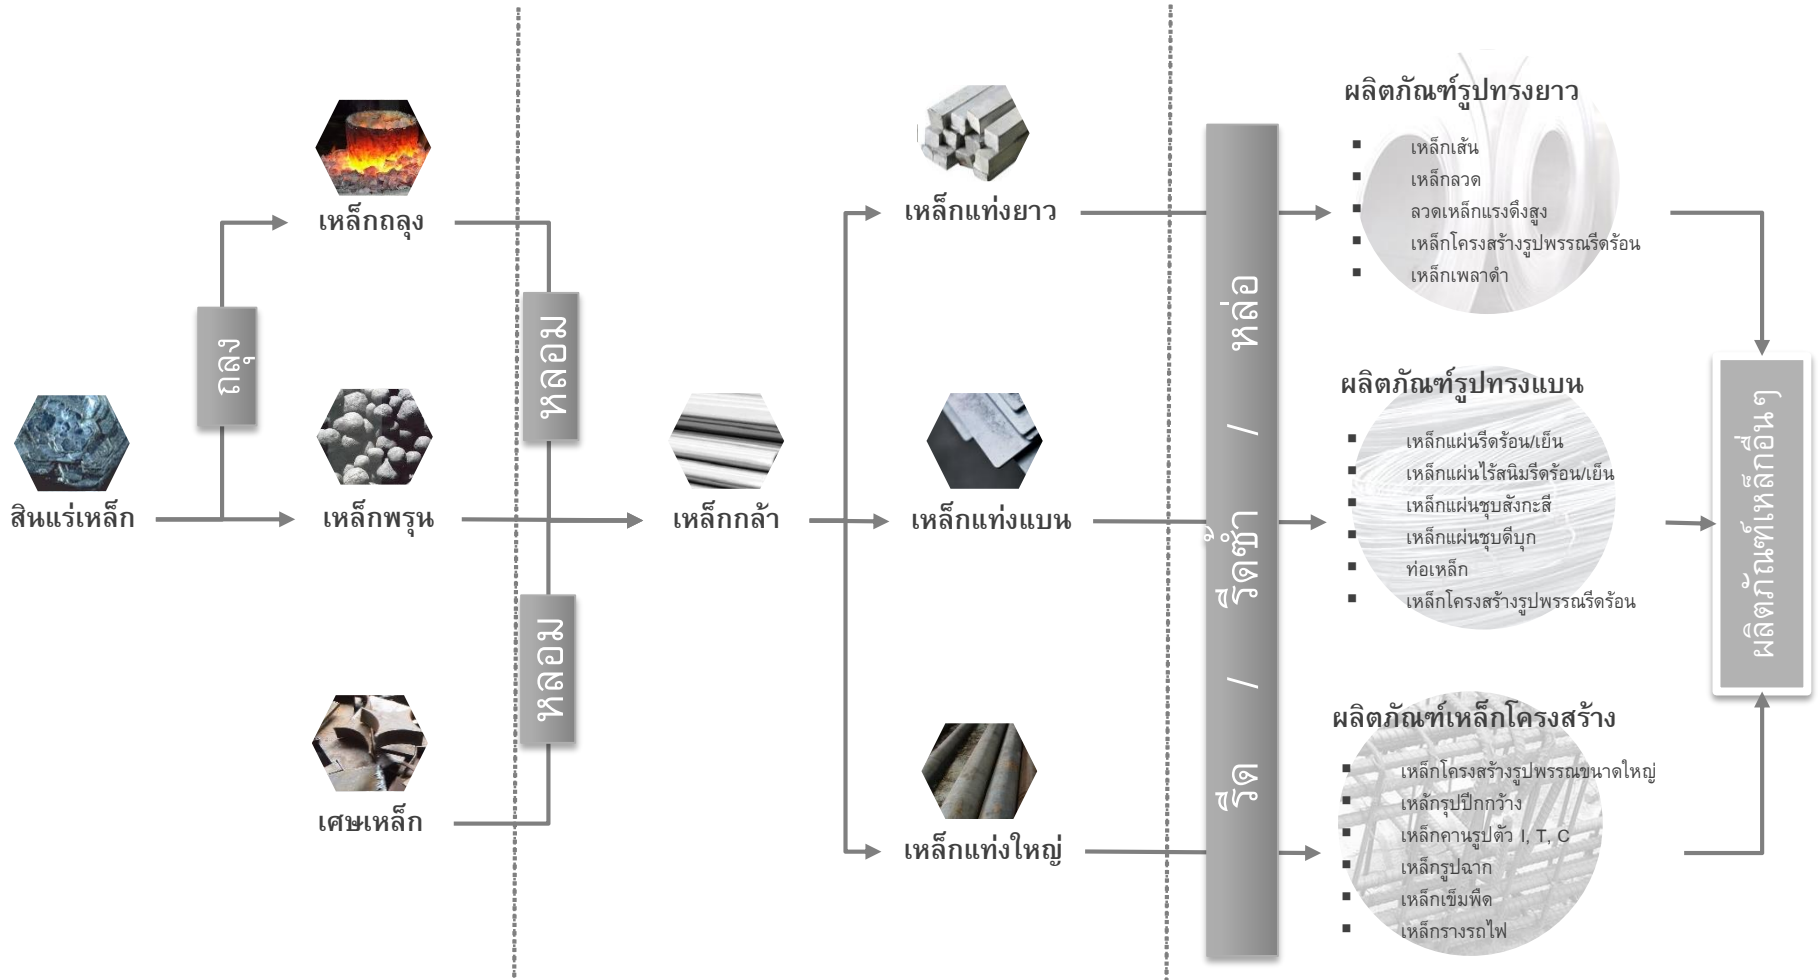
สินแร่เหล็ก

ถลุง

เหล็กถลุง

เหล็กพรุน

เศษเหล็ก

หลอม

หลอม

เหล็กกล้า

เหล็กแท่งยาว

เหล็กแท่งแบน

เหล็กแท่งใหญ่

รีด / รีดซ้ำ / หล่อ

ผลิตภัณฑ์รูปทรงยาว
- เหล็กเส้น
- เหล็กลวด
- ลวดเหล็กแรงดึงสูง
- เหล็กโครงสร้างรูปพรรณรีดร้อน
- เหล็กเพลาดำ

ผลิตภัณฑ์รูปทรงแบน
- เหล็กแผ่นรีดร้อน/เย็น
- เหล็กแผ่นไร้สนิมรีดร้อน/เย็น
- เหล็กแผ่นชุบสังกะสี
- เหล็กแผ่นชุบดีบุก
- ท่อเหล็ก
- เหล็กโครงสร้างรูปพรรณรีดร้อน

ผลิตภัณฑ์เหล็กโครงสร้าง
- เหล็กโครงสร้างรูปพรรณขนาดใหญ่
- เหล็กรูปปีกกว้าง
- เหล็กคานรูปตัว I, T, C
- เหล็กรูปฉาก
- เหล็กเข็มพืด
- เหล็กรางรถไฟ

ผลิตภัณฑ์เหล็กอื่นๆ